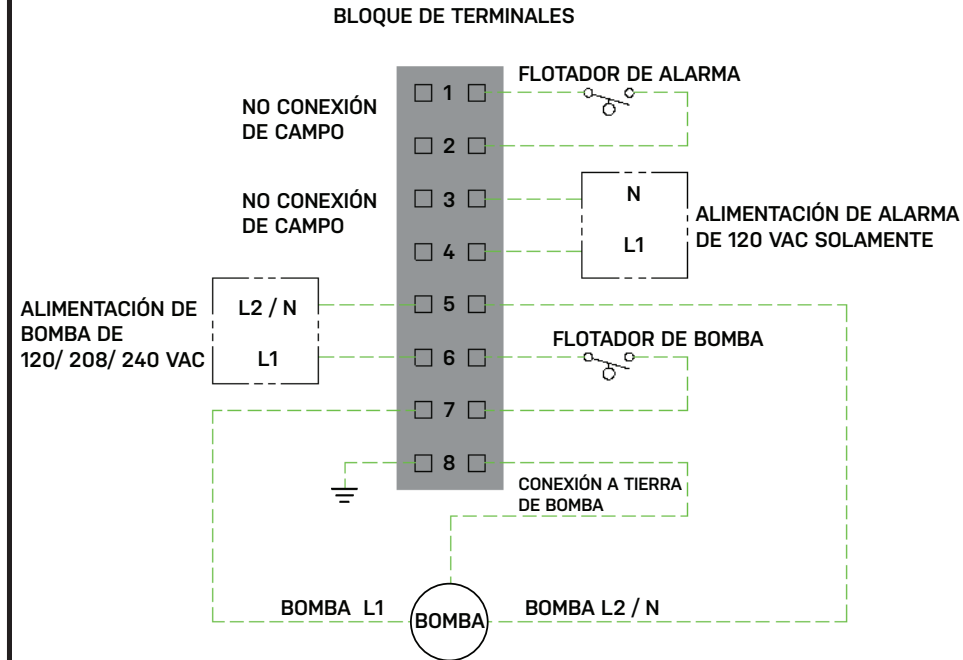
BLOQUE DE TERMINALES

FLOTADOR DE ALARMA

NO CONEXIÓN DE CAMPO

1

2

NO CONEXIÓN DE CAMPO

3

4

N

L1

ALIMENTACIÓN DE ALARMA DE 120 VAC SOLAMENTE

ALIMENTACIÓN DE BOMBA DE 120/ 208/ 240 VAC

L2 / N

L1

5

6

FLOTADOR DE BOMBA

7

8

CONEXIÓN A TIERRA DE BOMBA

BOMBA L1

BOMBA

BOMBA L2 / N